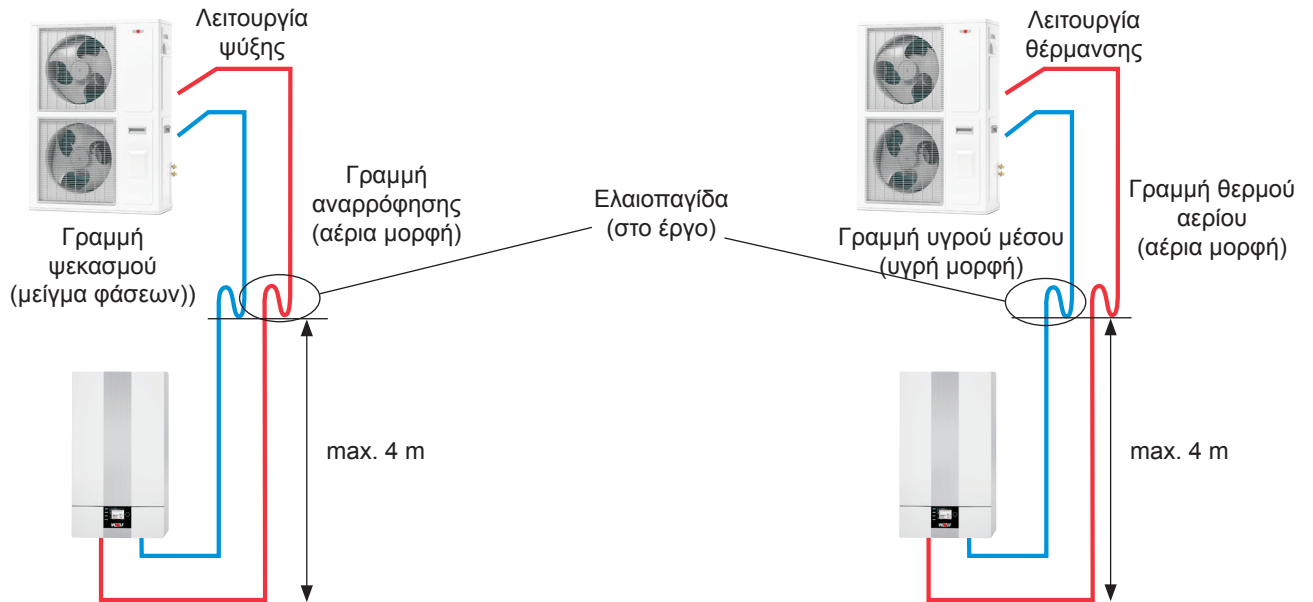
Λειτουργία ψύξης

Γραμμή αναρρόφησης (αέρια μορφή)

Γραμμή ψεκασμού (μείγμα φάσεων))

Ελαιοπαγίδα (στο έργο)

max. 4 m

Λειτουργία θέρμανσης

Γραμμή θερμού αερίου (αέρια μορφή)

Γραμμή υγρού μέσου (υγρή μορφή)

max. 4 m